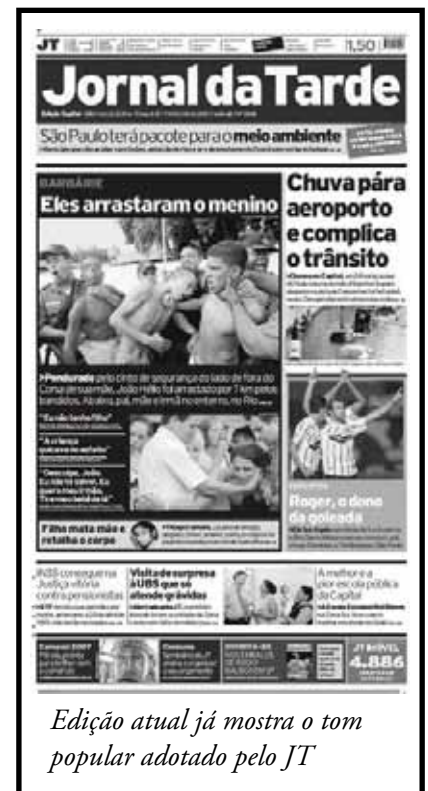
JT 1,50

Jornal da Tarde

São Paulo terá pacote para o meio ambiente

BARBÁRIE

Eles arrastaram o menino

Pendurado pelo cinto de segurança do lado de fora do carro de sua mãe, João Hélio foi arrastado por 7 km pelos bandidos. Ao alto, pai, mãe e irmã no enterro, no Rio

Chuva pára aeroporto e complica o trânsito

Roger, o dono da goleada

Filha mata mãe e retalha o corpo

Visita de surpresa à UBS que só atende grávidas

A melhor e a pior escola pública da Capital

JT MÓVEL 4.886

Edição atual já mostra o tom popular adotado pelo JT